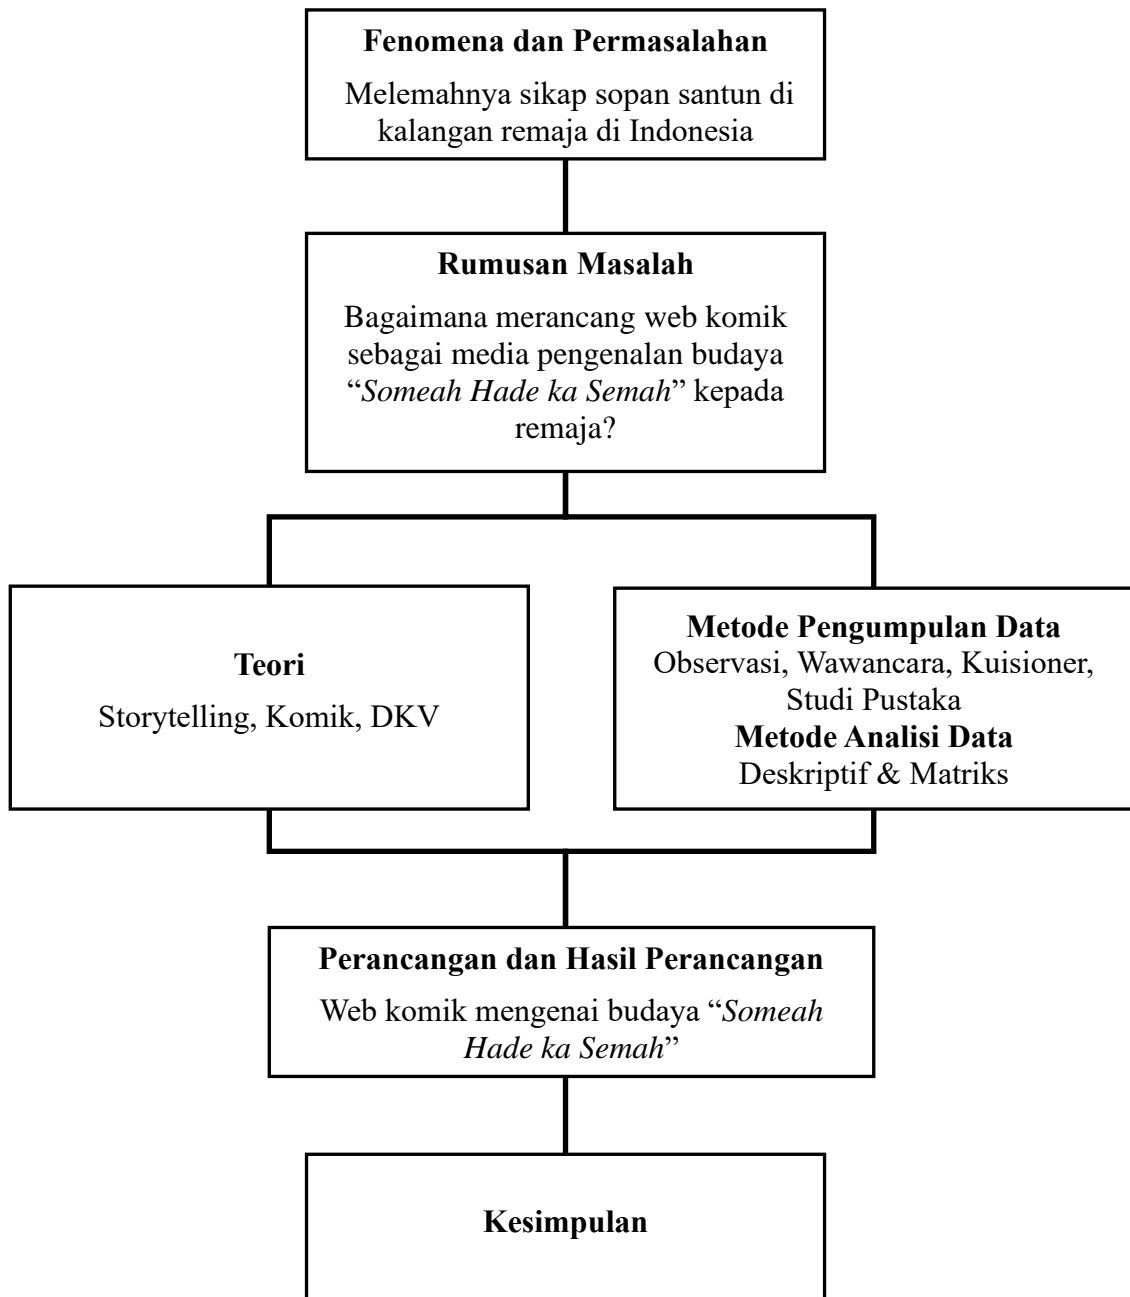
Fenomena dan Permasalahan

Melemahnya sikap sopan santun di kalangan remaja di Indonesia

Rumusan Masalah

Bagaimana merancang web komik sebagai media pengenalan budaya "Someah Hade ka Semah" kepada remaja?

Teori

Storytelling, Komik, DKV

Metode Pengumpulan Data

Observasi, Wawancara, Kuisioner, Studi Pustaka

Metode Analisi Data

Deskriptif & Matriks

Perancangan dan Hasil Perancangan

Web komik mengenai budaya "Someah Hade ka Semah"

Kesimpulan